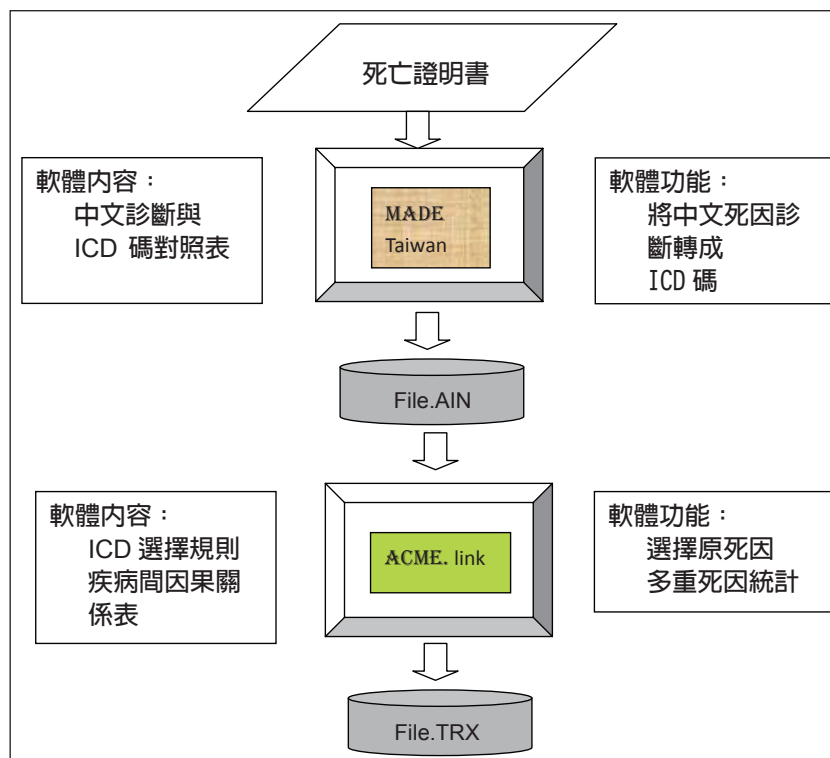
死亡證明書

軟體內容：
中文診斷與
ICD 碼對照表

MADE
Taiwan

軟體功能：
將中文死因診
斷轉成
ICD 碼

File.AIN

軟體內容：
ICD 選擇規則
疾病間因果關
係表

ACME. link

軟體功能：
選擇原死因
多重死因統計

File.TRX